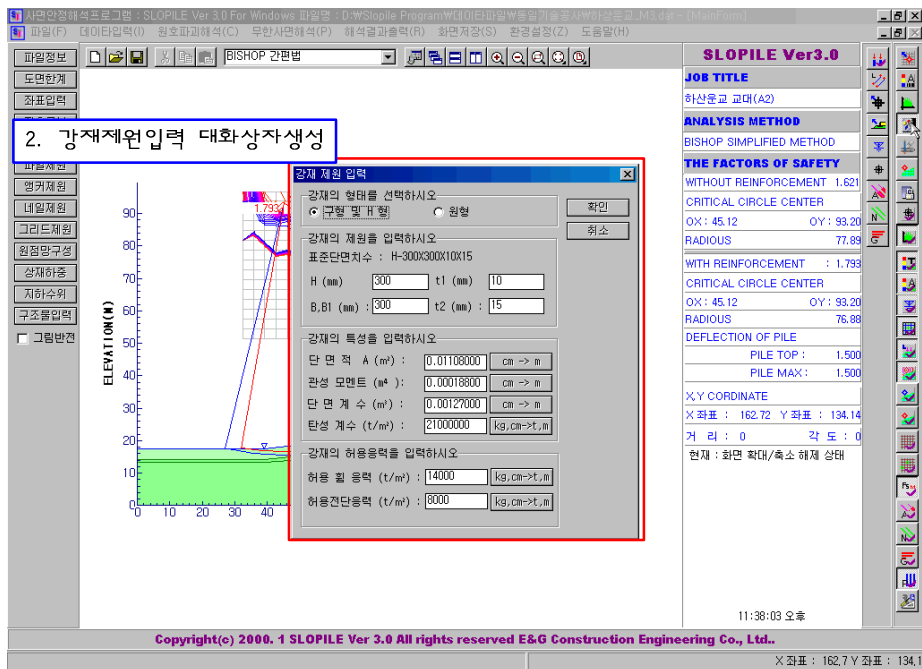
사면안정해석프로그램 : SLOPILE Ver 3.0 For Windows 파일명 : D:\Slopile Program\데이타파일\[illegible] - [MainForm]

파일(F) 데이타입력(I) 원호파괴해석(C) 무한사면해석(P) 해석결과출력(R) 화면저장(S) 환경설정(Z) 도움말(H)

BISHOP 간편법

파일정보
도면한계
좌표입력
파일제원
앵커제원
네일제원
그리드제원
원점망구성
상재하중
지하수위
구조물입력
그림반전

2. 강재제원입력 대화상자생성

ELEVATION(M)
90
80
70
60
50
40
30
20
10
0
0 10 20 30 40
1.793

강재 제원 입력

강재의 형태를 선택하시오
구형 및 H 형
원형
확인
취소

강재의 제원을 입력하시오
표준단면치수 : H-300X300X10X15
H (mm) 300 t1 (mm) 10
B,B1 (mm) 300 t2 (mm) 15

강재의 특성을 입력하시오
단 면 적 A (m²) : 0.01108000 cm -> m
관성 모멘트 (m⁴) : 0.00018800 cm -> m
단 면 계 수 (m³) : 0.00127000 cm -> m
탄성 계수 (t/m²) : 21000000 kg,cm->t,m

강재의 허용응력을 입력하시오
허용 휨 응력 (t/m²) : 14000 kg,cm->t,m
허용전단응력 (t/m²) : 8000 kg,cm->t,m

SLOPILE Ver3.0
JOB TITLE
하산운교 교대(A2)
ANALYSIS METHOD
BISHOP SIMPLIFIED METHOD
THE FACTORS OF SAFETY
WITHOUT REINFORCEMENT 1.621
CRITICAL CIRCLE CENTER
OX : 45.12 OY : 93.20
RADIOUS 77.89
WITH REINFORCEMENT : 1.793
CRITICAL CIRCLE CENTER
OX : 45.12 OY : 93.20
RADIOUS 76.88
DEFLECTION OF PILE
PILE TOP : 1.500
PILE MAX : 1.500
X,Y CORDINATE
X 좌표 : 162.72 Y 좌표 : 134.14
거 리 : 0 각 도 : 0
현재 : 화면 확대/축소 해제 상태

11:38:03 오후

Copyright(c) 2000. 1 SLOPILE Ver 3.0 All rights reserved E&G Construction Engineering Co., Ltd..

X 좌표 : 162.7 Y 좌표 : 134.1